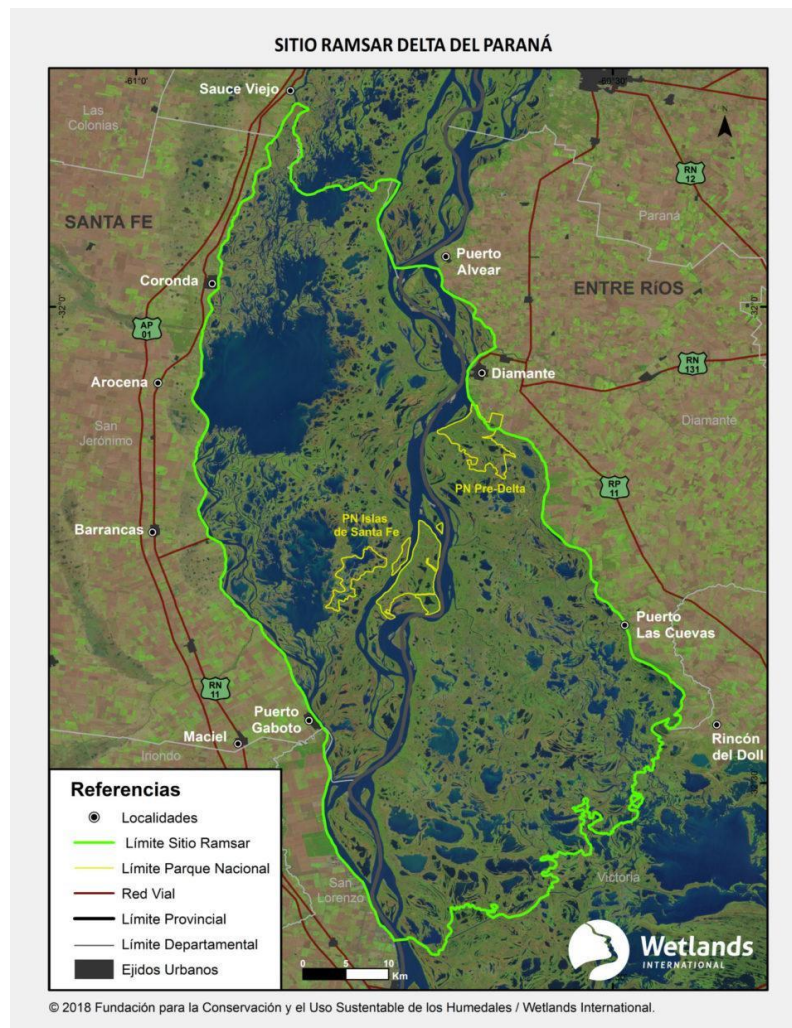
SITIO RAMSAR DELTA DEL PARANÁ

-61°0'
-60°30'

Sauce Viejo

Las Colonias

SANTA FE

RN 12

Paraná

Puerto Alvear

Coronda

-32°0'

ENTRE RÍOS

AP 01

Diamante

RN 131

Arocena

San Jerónimo

Diamante

PN Pre-Delta

RP 11

Barrancas

PN Islas de Santa Fe

Puerto Las Cuevas

RN 11

Puerto Gaboto

Maciel

Iriondo

Rincón del Doll

Referencias
Localidades
Límite Sitio Ramsar
Límite Parque Nacional
Red Vial
Límite Provincial
Límite Departamental
Ejidos Urbanos

San Lorenzo

Victoria

0 5 10 Km

Wetlands INTERNATIONAL

© 2018 Fundación para la Conservación y el Uso Sustentable de los Humedales / Wetlands International.